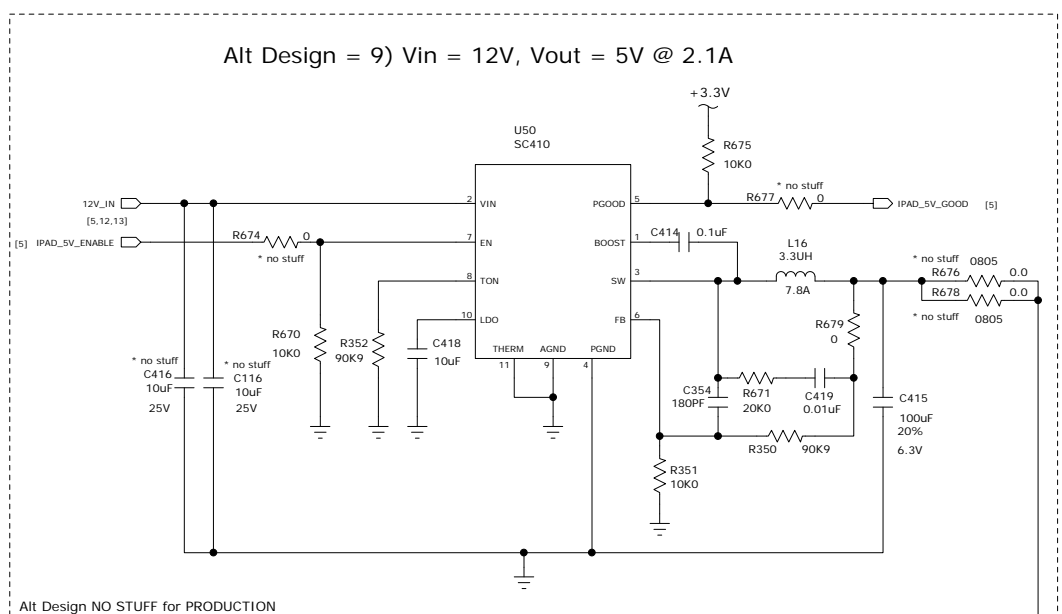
Alt Design = 9) Vin = 12V, Vout = 5V @ 2.1A

+3.3V

U50
SC410

R675
10K0

12V_IN
[5,12,13]

[5] IPAD_5V_ENABLE

2 VIN
7 EN
8 TON
10 LDO
THERM 11
AGND 9
PGND 4
PGOOD 5
BOOST 1
SW 3
FB 6

* no stuff
R677 0
IPAD_5V_GOOD [5]

R674 0
* no stuff

C414 0.1uF

L16
3.3UH
7.8A

* no stuff 0805
R676 0.0
R678 0.0
* no stuff 0805

R679
0

R670
10K0

R352
90K9

C418
10uF

* no stuff
C416
10uF
25V

* no stuff
C116
10uF
25V

C354
180PF

R671
20K0

C419
0.01uF

C415
100uF
20%
6.3V

R350 90K9

R351
10K0

Alt Design NO STUFF for PRODUCTION